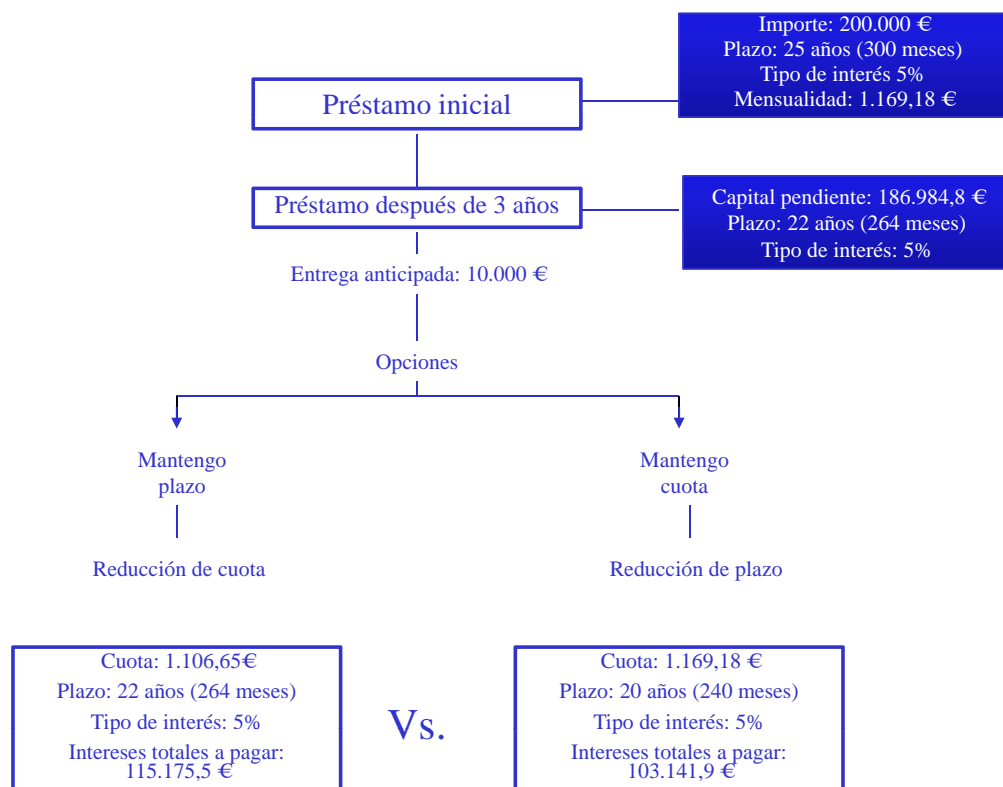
Importe: 200.000 €
Plazo: 25 años (300 meses)
Tipo de interés 5%
Mensualidad: 1.169,18 €

Préstamo inicial

Préstamo después de 3 años

Capital pendiente: 186.984,8 €
Plazo: 22 años (264 meses)
Tipo de interés: 5%

Entrega anticipada: 10.000 €

Opciones

Mantengo plazo

Reducción de cuota

Mantengo cuota

Reducción de plazo

Cuota: 1.106,65€
Plazo: 22 años (264 meses)
Tipo de interés: 5%
Intereses totales a pagar: 115.175,5 €

Vs.

Cuota: 1.169,18 €
Plazo: 20 años (240 meses)
Tipo de interés: 5%
Intereses totales a pagar: 103.141,9 €